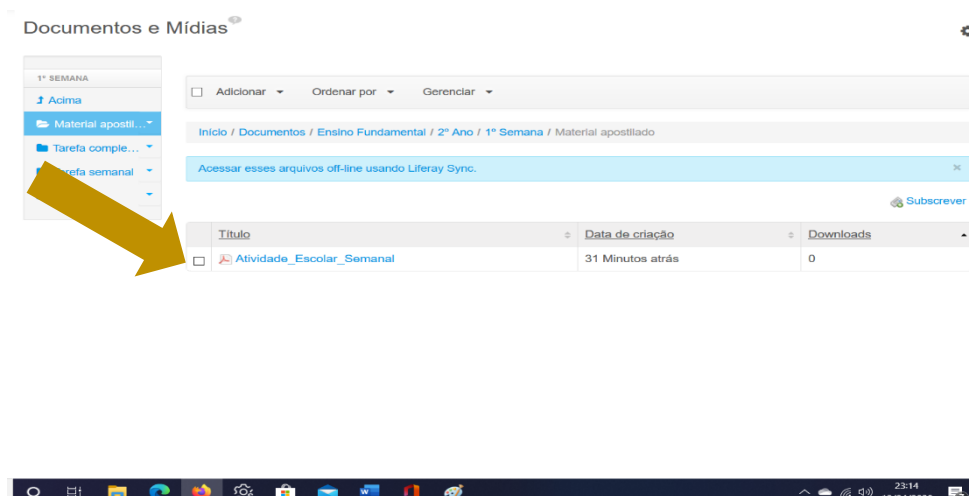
Documentos e Mídias

1º SEMANA
Acima
Material apostil...
Tarefa comple...
Tarefa semanal

Adicionar
Ordenar por
Gerenciar

Início / Documentos / Ensino Fundamental / 2º Ano / 1º Semana / Material apostilado

Acessar esses arquivos off-line usando Liferay Sync.
×

Subscrever

| Título | Data de criação | Downloads |
|---|---|---|
| Atividade_Escolar_Semanal | 31 Minutos atrás | 0 |

23:14
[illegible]